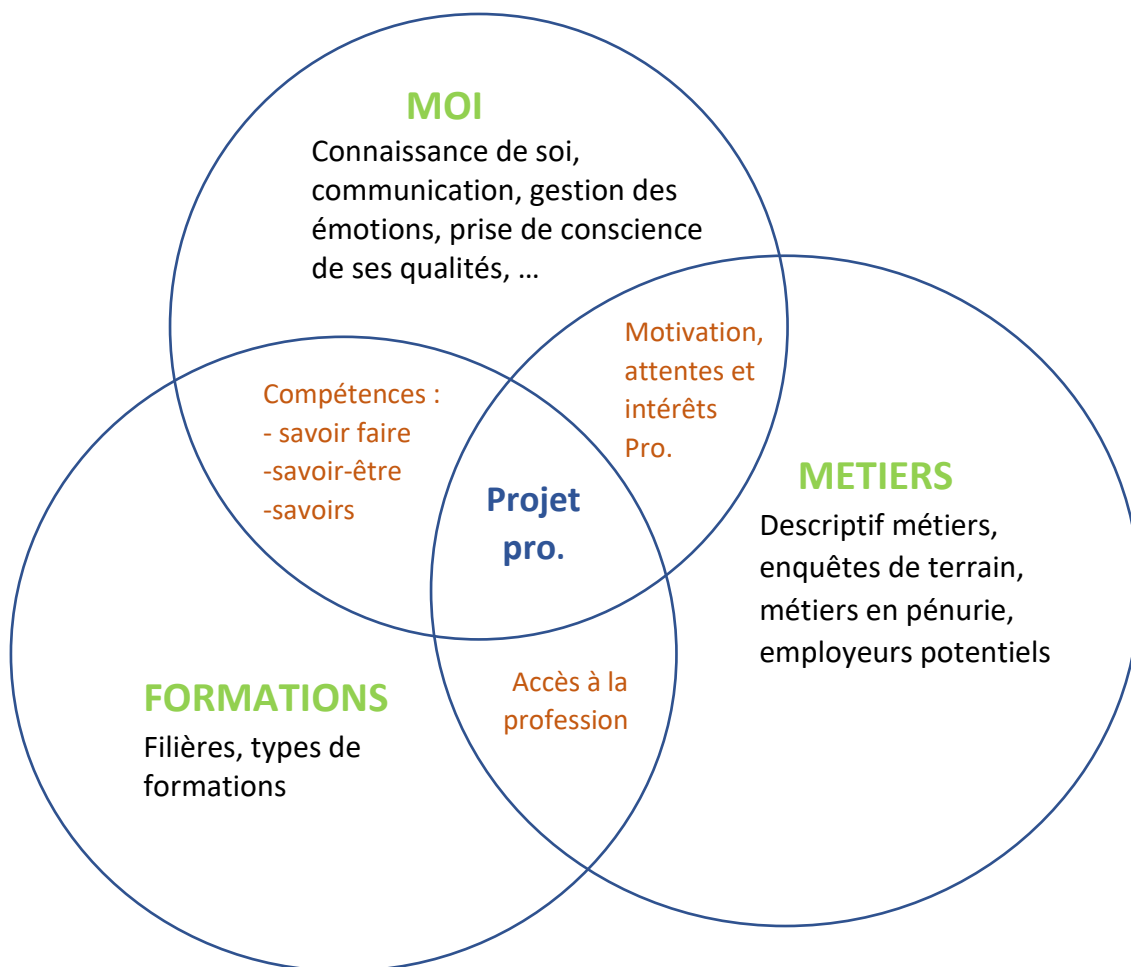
MOI
Connaissance de soi, communication, gestion des émotions, prise de conscience de ses qualités, …

Motivation, attentes et intérêts Pro.

Compétences :
- savoir faire
-savoir-être
-savoirs

Projet pro.

METIERS
Descriptif métiers, enquêtes de terrain, métiers en pénurie, employeurs potentiels

FORMATIONS
Filières, types de formations

Accès à la profession